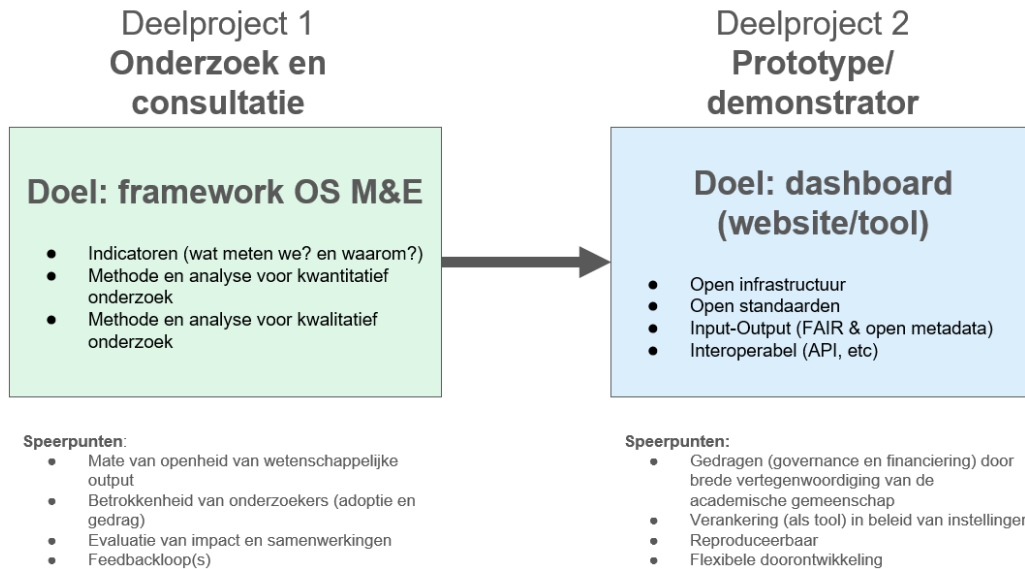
Deelproject 1
**Onderzoek en consultatie**

Doel: framework OS M&E

- Indicatoren (wat meten we? en waarom?)
- Methode en analyse voor kwantitatief onderzoek
- Methode en analyse voor kwalitatief onderzoek

Speerpunten:
- Mate van openheid van wetenschappelijke output
- Betrokkenheid van onderzoekers (adoptie en gedrag)
- Evaluatie van impact en samenwerkingen
- Feedbackloop(s)

Deelproject 2
**Prototype/ demonstrator**

Doel: dashboard (website/tool)

- Open infrastructuur
- Open standaarden
- Input-Output (FAIR & open metadata)
- Interoperabel (API, etc)

Speerpunten:
- Gedragen (governance en financiering) door brede vertegenwoordiging van de academische gemeenschap
- Verankering (als tool) in beleid van instellinger
- Reproduceerbaar
- Flexibele doorontwikkeling